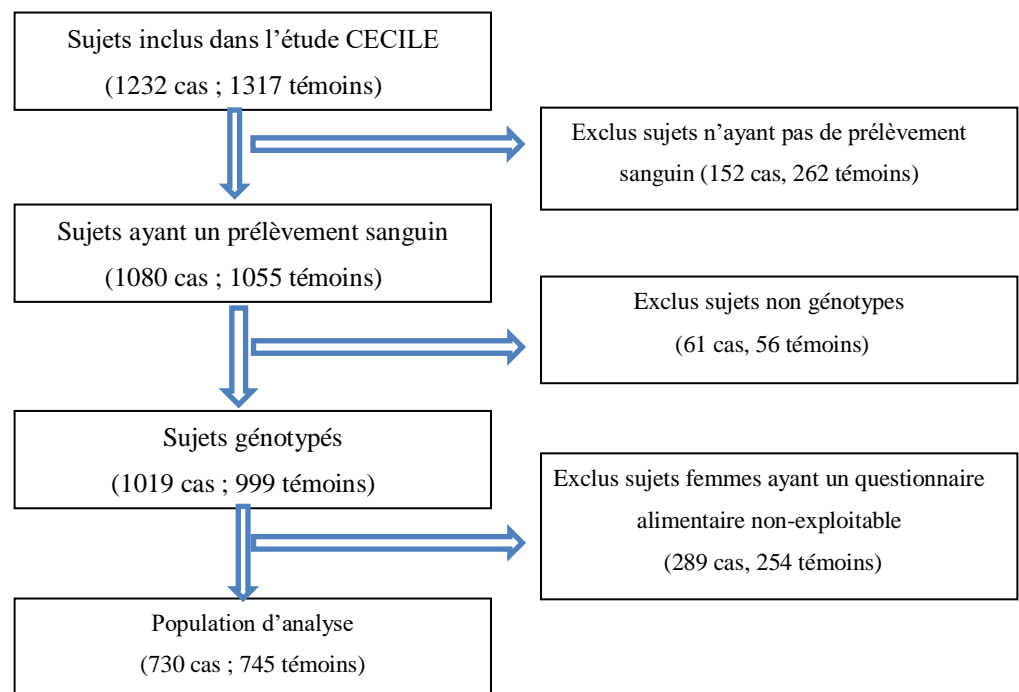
Sujets inclus dans l’étude CECILE
(1232 cas ; 1317 témoins)

Exclus sujets n’ayant pas de prélèvement sanguin (152 cas, 262 témoins)

Sujets ayant un prélèvement sanguin
(1080 cas ; 1055 témoins)

Exclus sujets non génotypes
(61 cas, 56 témoins)

Sujets génotypés
(1019 cas ; 999 témoins)

Exclus sujets femmes ayant un questionnaire alimentaire non-exploitable
(289 cas, 254 témoins)

Population d’analyse
(730 cas ; 745 témoins)